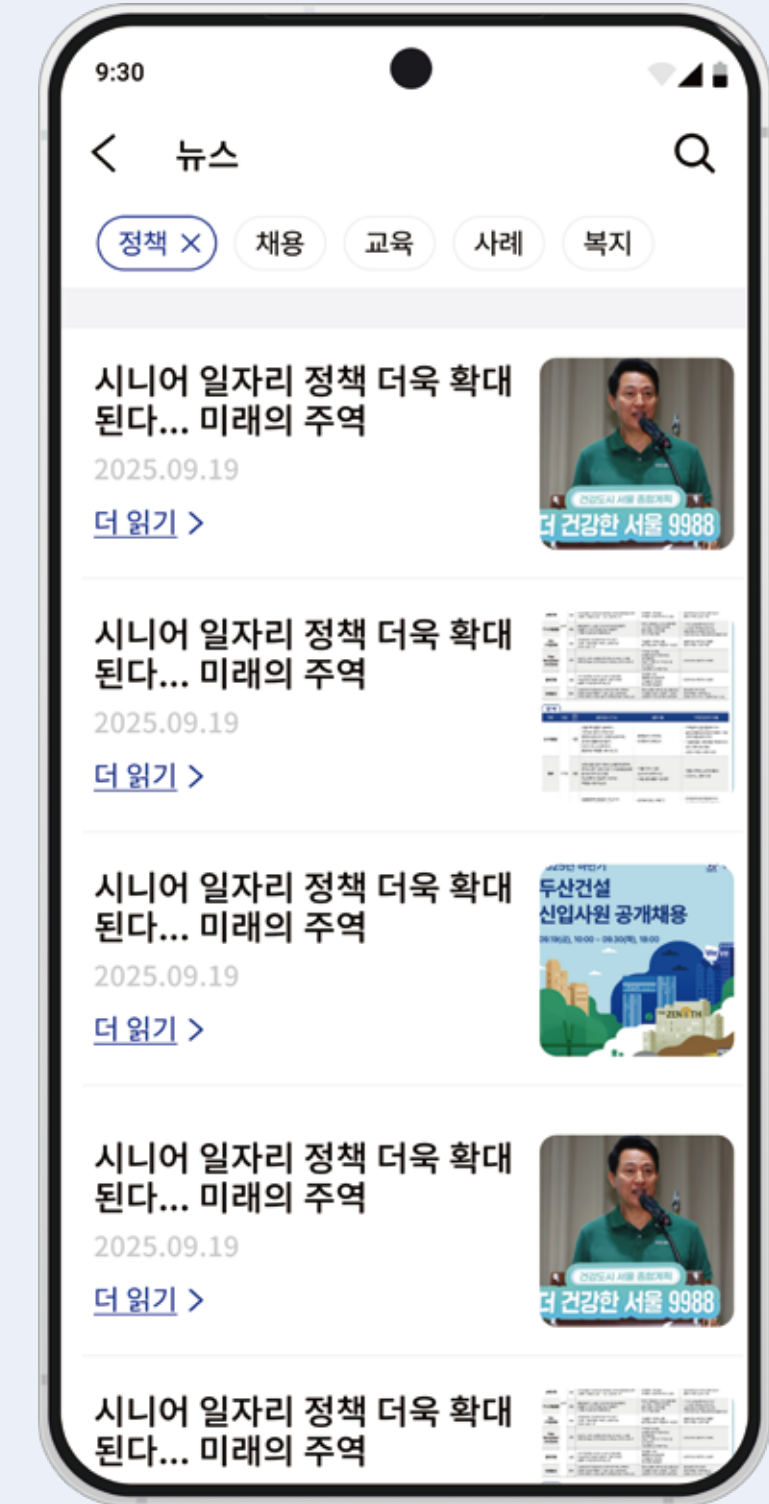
9:30

뉴스

정책 ×
채용
교육
사례
복지

시니어 일자리 정책 더욱 확대된다… 미래의 주역
2025.09.19
더 읽기 >

건강도시 서울 종합계획
더 건강한 서울 9988

시니어 일자리 정책 더욱 확대된다… 미래의 주역
2025.09.19
더 읽기 >

시니어 일자리 정책 더욱 확대된다… 미래의 주역
2025.09.19
더 읽기 >

두산건설
신입사원 공개채용
09.19(금), 10:00 ~ 09.30(화), 18:00
THE ZENITH

시니어 일자리 정책 더욱 확대된다… 미래의 주역
2025.09.19
더 읽기 >

건강도시 서울 종합계획
더 건강한 서울 9988

시니어 일자리 정책 더욱 확대된다… 미래의 주역